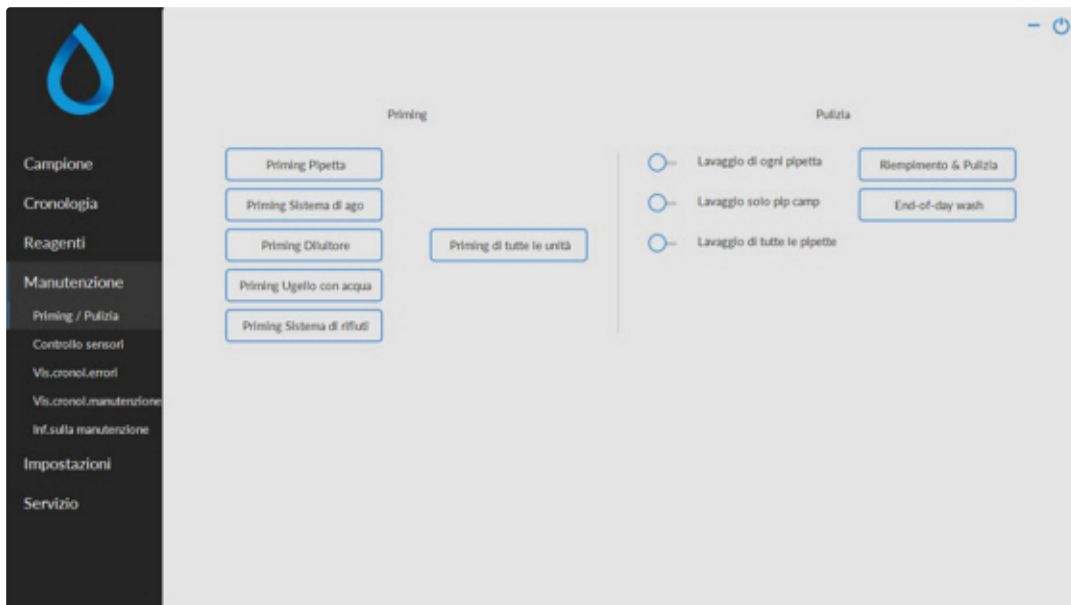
Campione
Cronologia
Reagenti
Manutenzione
Priming / Pulizia
Controllo sensori
Vis.cronol.errori
Vis.cronol.manutenzione
Inf.sulla manutenzione
Impostazioni
Servizio

Priming

Priming Pipetta
Priming Sistema di ago
Priming Diluitore
Priming Ugello con acqua
Priming Sistema di rifiuti

Priming di tutte le unità

Pulizia

Lavaggio di ogni pipetta
Lavaggio solo pip camp
Lavaggio di tutte le pipette

Riempimento & Pulizia
End-of-day wash